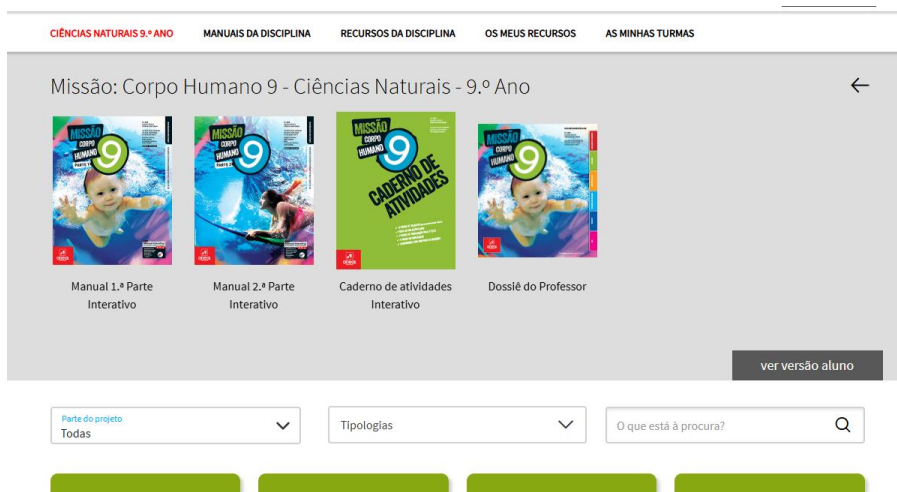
CIÊNCIAS NATURAIS 9.º ANO MANUAIS DA DISCIPLINA RECURSOS DA DISCIPLINA OS MEUS RECURSOS AS MINHAS TURMAS

Missão: Corpo Humano 9 - Ciências Naturais - 9.º Ano

MISSÃO CORPO HUMANO 9

Manual 1.ª Parte Interativo

MISSÃO CORPO HUMANO 9

Manual 2.ª Parte Interativo

MISSÃO CORPO HUMANO 9 CADERNO DE ATIVIDADES

Caderno de atividades Interativo

MISSÃO CORPO HUMANO 9

Dossiê do Professor

ver versão aluno

Parte do projeto
Todas

Tipologias

O que está à procura?